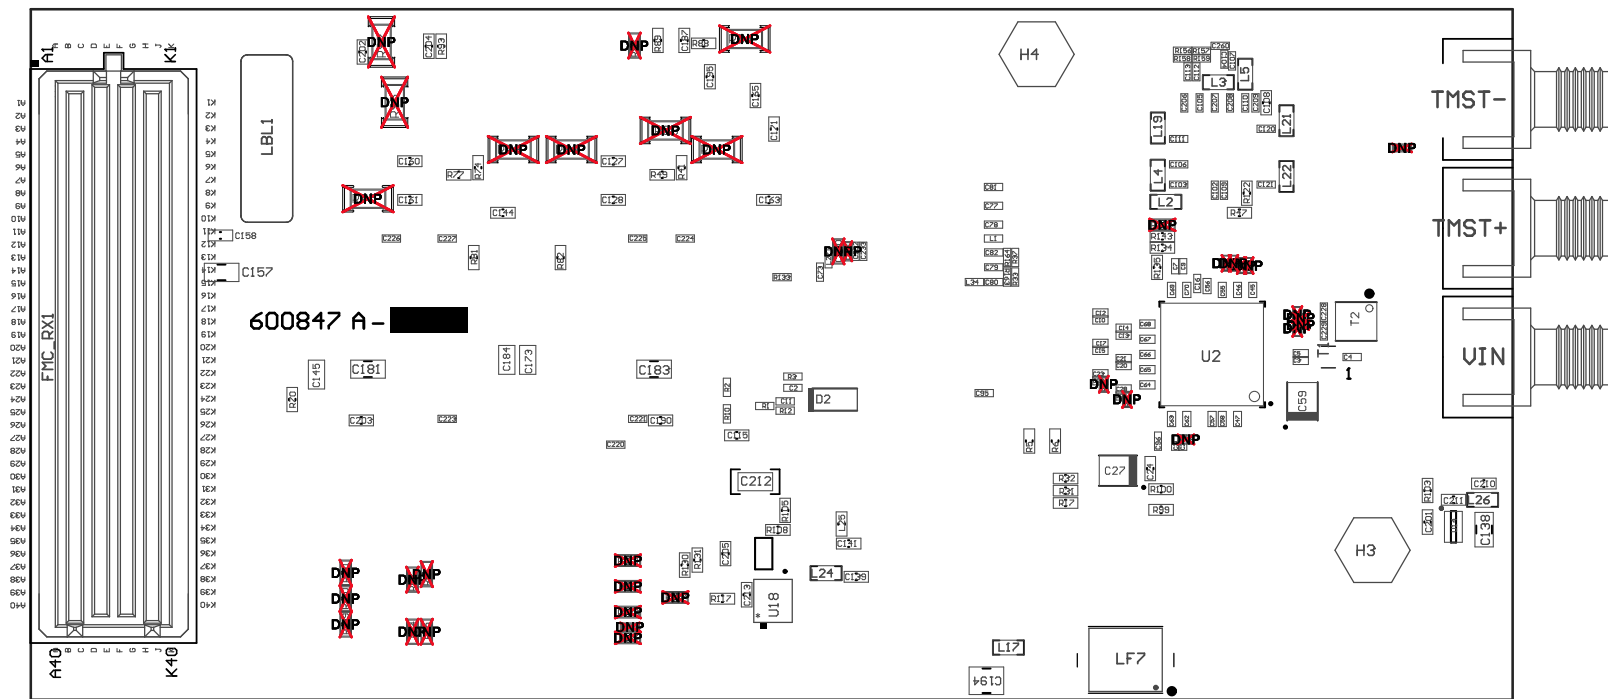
A1
K1
LBL1
FMC_RX1
600847 A-
A40
K40
H4
H3
TMST-
TMST+
VIN
DNP
U2
T2
C59
C27
L3
L5
L19
L4
L2
L21
L22
L17
LF7
C194
D2
C212
U18
L24
C139
C131
C181
C145
C183
C184
C173
C157
C158
C210
L26
C211
C138
C201
R103
DNP
DNP
DNP
DNP
DNP
DNP
DNP
DNP
DNP
DNP
DNP
DNP
DNP
DNP
DNP
DNP
DNP
DNP
DNP
DNP
DNP
DNP
DNP
DNP
DNP
DNP
DNP